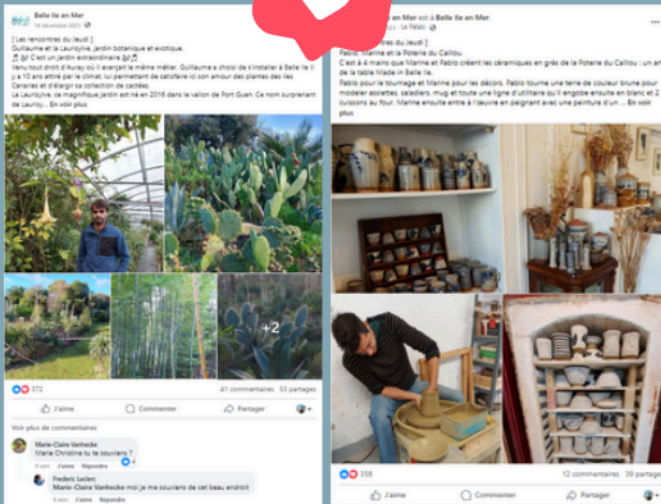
Belle Ile en Mer
14 décembre 2023

[ Les rencontres du Jeudi ]
Guillaume et le Lauriszive, Jardin botanique et exotique.
🌴🌿 C'est un jardin extraordinaire 🌿🌴
Venu tout droit d'Auray où il exerçait le même métier, Guillaume a choisi de s'installer à Belle Ile il y a 10 ans attiré par le climat, lui permettant de satisfaire iici son amour des plantes des îles Canaries et d'élargir sa collection de cactées.
Le Lauriszive, ce magnifique jardin est né en 2016 dans le vallon de Port Guen. Ce nom surprenant de Lauriszy... En voir plus

+2

372
41 commentaires 53 partages

J'aime Commenter Partager

Voir plus de commentaires

Marie-Claire Vanhecke
Marie Christine tu te souviens ?
J'aime Répondre 4

Frederic Leclerc
Marie-Claire Vanhecke moi je me souviens de cet beau endroit
J'aime Répondre

en Mer est à Belle Ile en Mer.
Le Palais

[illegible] du Jeudi ]
Pablo, Marine et la Poterie du Caillou.
C'est à 4 mains que Marine et Pablo créent les céramiques en grès de la Poterie du Caillou : un art de la table Made in Belle Ile.
Pablo pour le tournage et Marine pour les décors. Pablo tourne une terre de couleur brune pour modeler assiettes, saladiers, mug et toute une ligne d'utilitaire qu'il engobe ensuite en blanc et 2 cuissons au four. Marine ensuite entre à l'œuvre en peignant avec une peinture d'un ... En voir plus

358
12 commentaires 39 partages

J'aime Commenter Partager